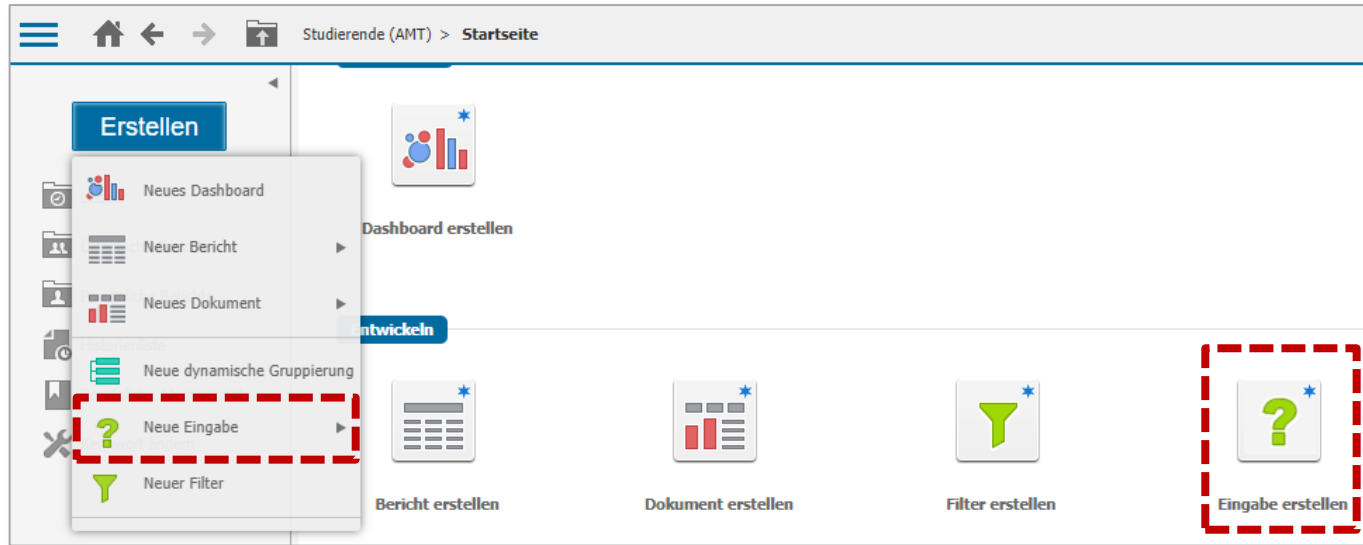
Studierende (AMT) > Startseite

Erstellen

Neues Dashboard
Neuer Bericht
Neues Dokument
Neue dynamische Gruppierung
Neue Eingabe
Neuer Filter

Dashboard erstellen

ntwickeln

Bericht erstellen
Dokument erstellen
Filter erstellen
Eingabe erstellen